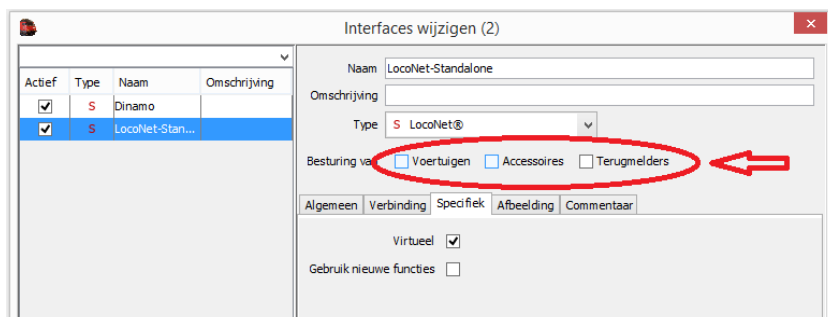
Interfaces wijzigen (2)

| Actief | Type | Naam | Omschrijving |
|---|---|---|---|
| ✓ | S | Dinamo | |
| ✓ | S | LocoNet-Stan... | |

Naam LocoNet-Standalone

Omschrijving

Type S LocoNet®

Besturing va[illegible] Voertuigen Accessoires Terugmelders

Algemeen Verbinding Specifiek Afbeelding Commentaar

Virtueel ✓

Gebruik nieuwe functies